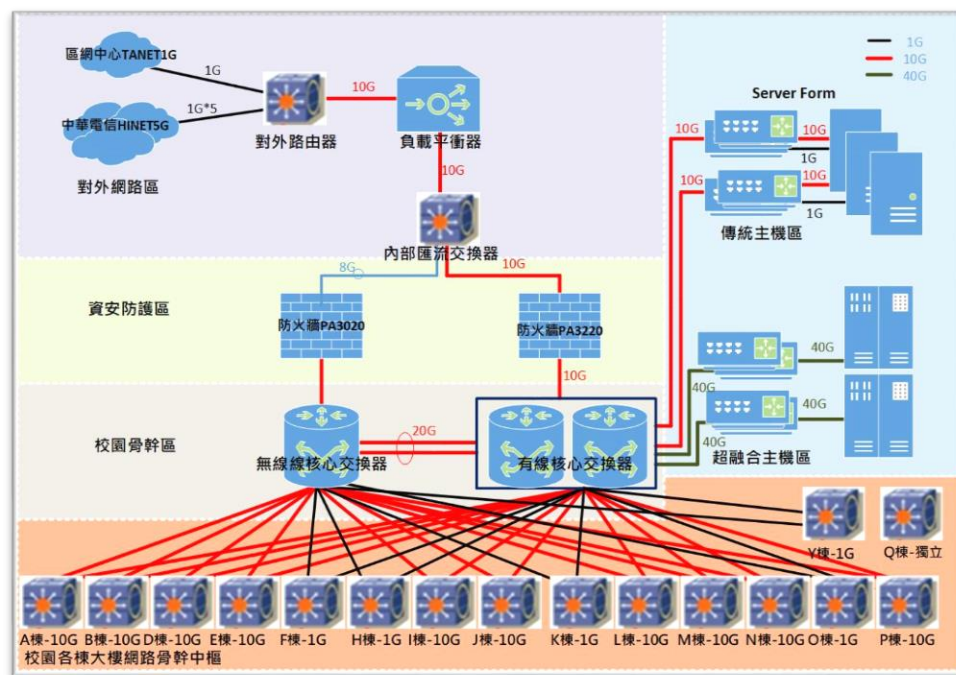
1G
10G
40G

區網中心TANET1G
1G
中華電信HINET5G
1G*5
對外路由器
10G
負載平衡器
對外網路區
10G
內部匯流交換器

Server Form
10G
10G
1G
10G
10G
1G
傳統主機區

資安防護區
8G
10G
防火牆PA3020
防火牆PA3220
10G

40G
40G
40G
40G
超融合主機區

校園骨幹區
20G
無線線核心交換器
有線核心交換器

Y棟-1G
Q棟-獨立

A棟-10G B棟-10G D棟-10G E棟-10G F棟-1G H棟-1G I棟-10G J棟-10G K棟-1G L棟-10G M棟-10G N棟-10G O棟-1G P棟-10G
校園各棟大樓網路骨幹中樞